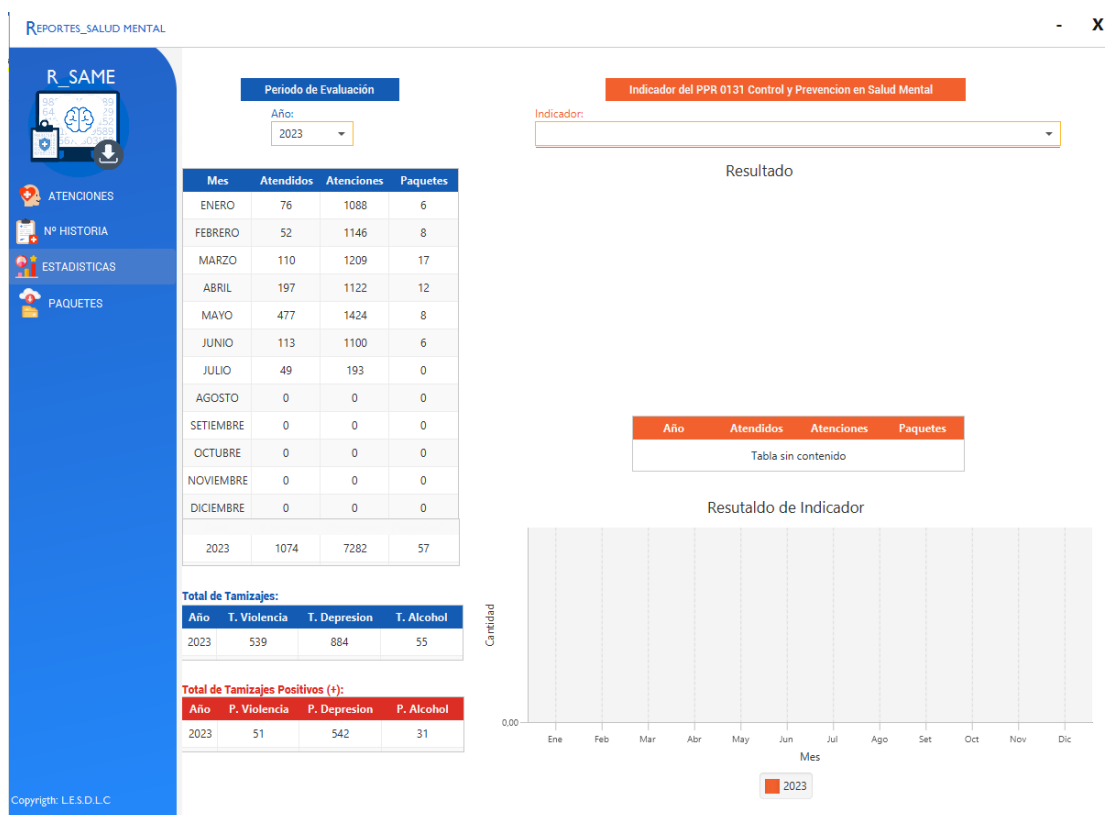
Reportes_salud mental

- X

R_SAME

ATENCIONES
Nº HISTORIA
ESTADISTICAS
PAQUETES

Copyrigth: L.E.S.D.L.C

Periodo de Evaluación

Año:
2023

| Mes | Atendidos | Atenciones | Paquetes |
|---|---|---|---|
| ENERO | 76 | 1088 | 6 |
| FEBRERO | 52 | 1146 | 8 |
| MARZO | 110 | 1209 | 17 |
| ABRIL | 197 | 1122 | 12 |
| MAYO | 477 | 1424 | 8 |
| JUNIO | 113 | 1100 | 6 |
| JULIO | 49 | 193 | 0 |
| AGOSTO | 0 | 0 | 0 |
| SETIEMBRE | 0 | 0 | 0 |
| OCTUBRE | 0 | 0 | 0 |
| NOVIEMBRE | 0 | 0 | 0 |
| DICIEMBRE | 0 | 0 | 0 |
| 2023 | 1074 | 7282 | 57 |

Total de Tamizajes:

| Año | T. Violencia | T. Depresion | T. Alcohol |
|---|---|---|---|
| 2023 | 539 | 884 | 55 |

Total de Tamizajes Positivos (+):

| Año | P. Violencia | P. Depresion | P. Alcohol |
|---|---|---|---|
| 2023 | 51 | 542 | 31 |

Indicador del PPR 0131 Control y Prevencion en Salud Mental

Indicador:

Resultado

| Año | Atendidos | Atenciones | Paquetes |
|---|---|---|---|
| Tabla sin contenido | | | |

Resutaldo de Indicador

Cantidad
0,00
Ene Feb Mar Abr May Jun Jul Ago Set Oct Nov Dic
Mes
2023